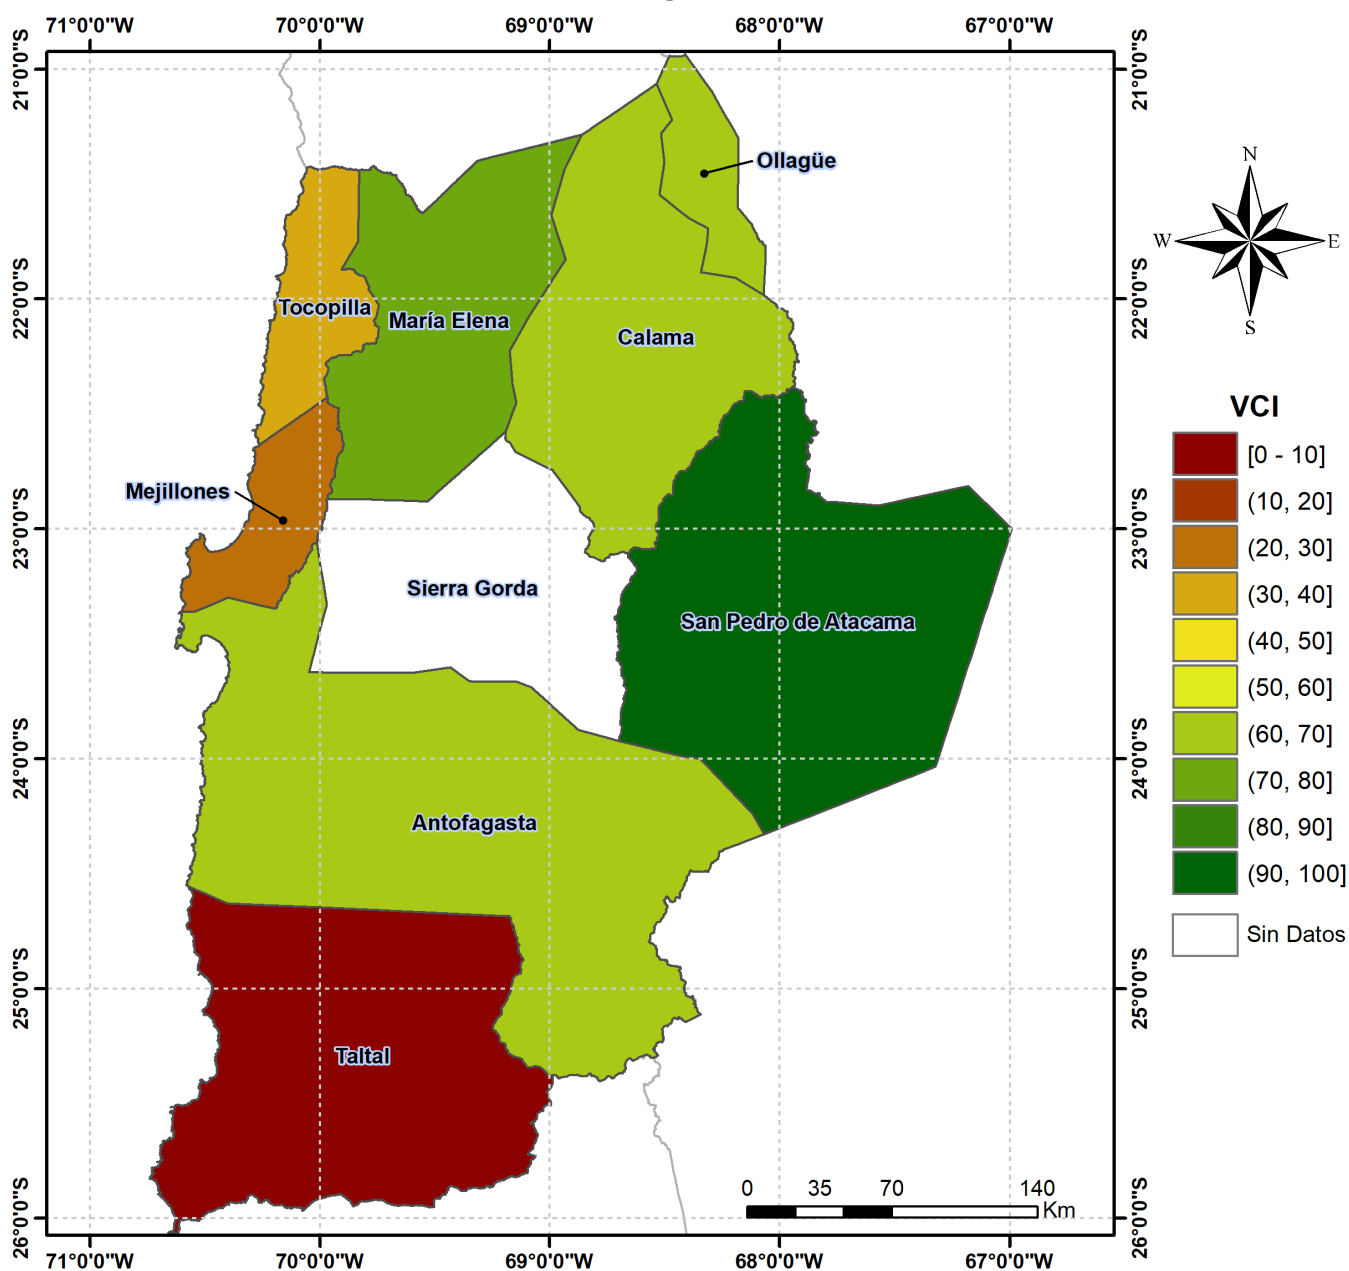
71°0'0"W 70°0'0"W 69°0'0"W 68°0'0"W 67°0'0"W

21°0'0"S 22°0'0"S 23°0'0"S 24°0'0"S 25°0'0"S 26°0'0"S

Ollagüe
Tocopilla
María Elena
Calama
Mejillones
Sierra Gorda
San Pedro de Atacama
Antofagasta
Taltal

N
W
E
S

VCI
[0 - 10]
(10, 20]
(20, 30]
(30, 40]
(40, 50]
(50, 60]
(60, 70]
(70, 80]
(80, 90]
(90, 100]
Sin Datos

0 35 70 140
Km

71°0'0"W 70°0'0"W 69°0'0"W 68°0'0"W 67°0'0"W

21°0'0"S 22°0'0"S 23°0'0"S 24°0'0"S 25°0'0"S 26°0'0"S